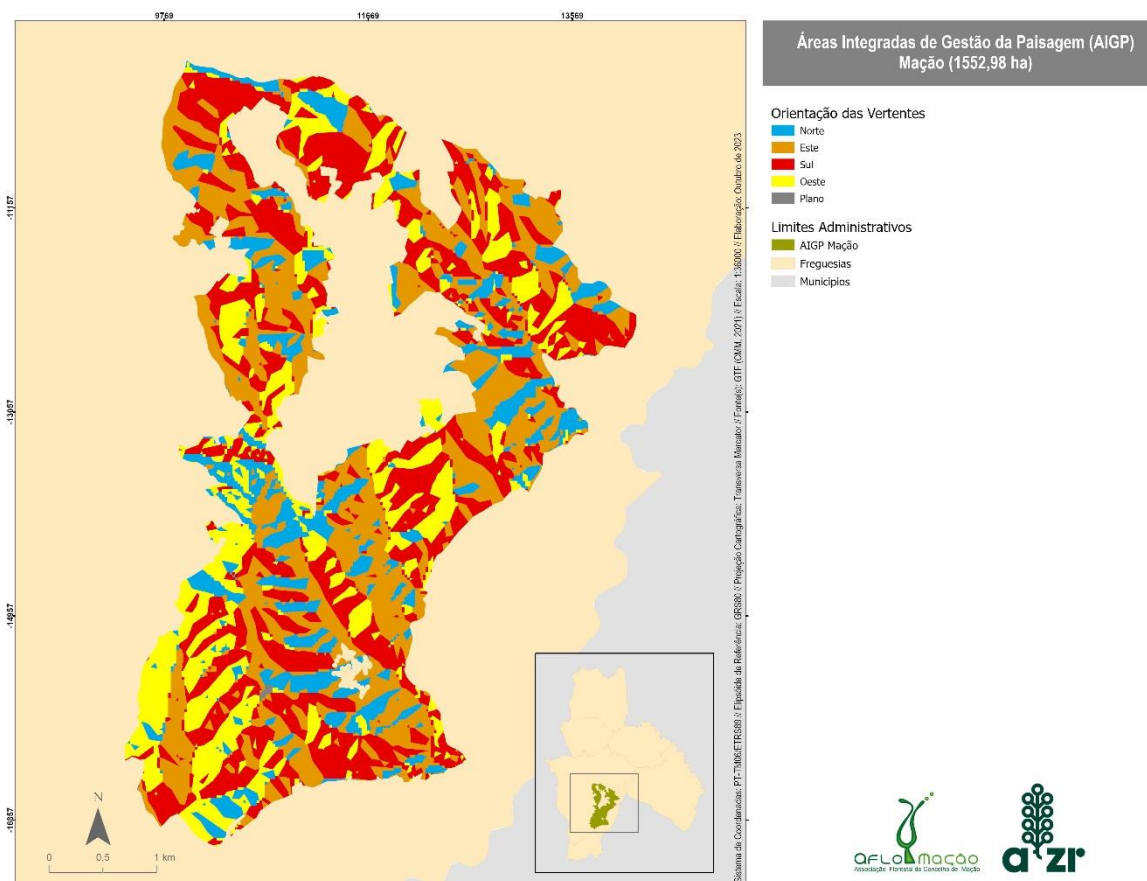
9769
11669
13569

-11157
-13057
-14957
-16857

Áreas Integradas de Gestão da Paisagem (AIGP)
Mação (1552,98 ha)

Orientação das Vertentes
Norte
Este
Sul
Oeste
Plano

Limites Administrativos
AIGP Mação
Freguesias
Municípios

Sistema de Coordenadas: PT-TM06/ETRS89 // Elipsoide de Referência: GRS80 // Projeção Cartográfica: Transversa Mercator // Fonte(s): GTF (CMM, 2021) // Escala: 1:36000 // Elaboração: Outubro de 2023

N
0 0,5 1 km

aFLOmação
Associação Florestal do Concelho de Mação

aZr